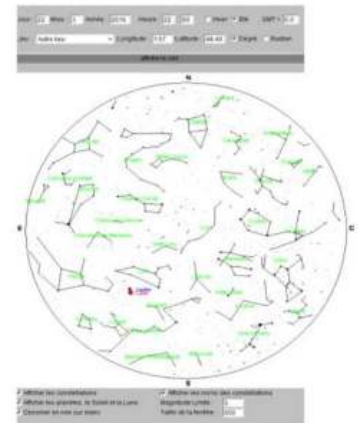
Jour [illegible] Mois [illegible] Année 2016 Heure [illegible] Hiver Été GMT+ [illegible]

Lieu Autre lieu Longitude 7.57 Latitude 48.48 Degrés Radians

Afficher le ciel

N

E

O

S

Afficher les constellations
Afficher les planètes, le Soleil et la Lune
Dessiner le ciel sur blanc

Afficher les noms des constellations
Magnitude Limite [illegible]
Taille de la fenêtre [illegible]